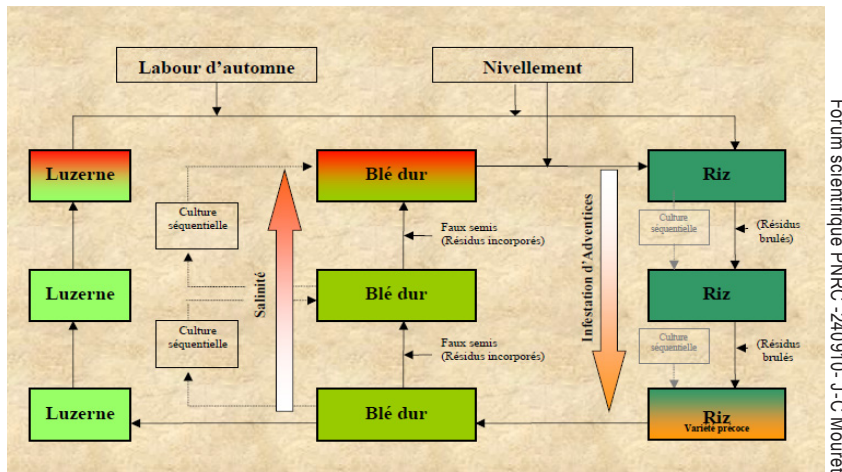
Labour d'automne

Nivellement

Luzerne

Blé dur

Riz

Culture séquentielle

Faux semis (Résidus incorporés)

Salinité

Infestation d'Adventices

Culture séquentielle

(Résidus brulés)

Luzerne

Blé dur

Riz

Culture séquentielle

Faux semis (Résidus incorporés)

Culture séquentielle

(Résidus brulés)

Luzerne

Blé dur

Riz
Variété précoce

Forum scientifique PNRC -240910- J-C Mouret